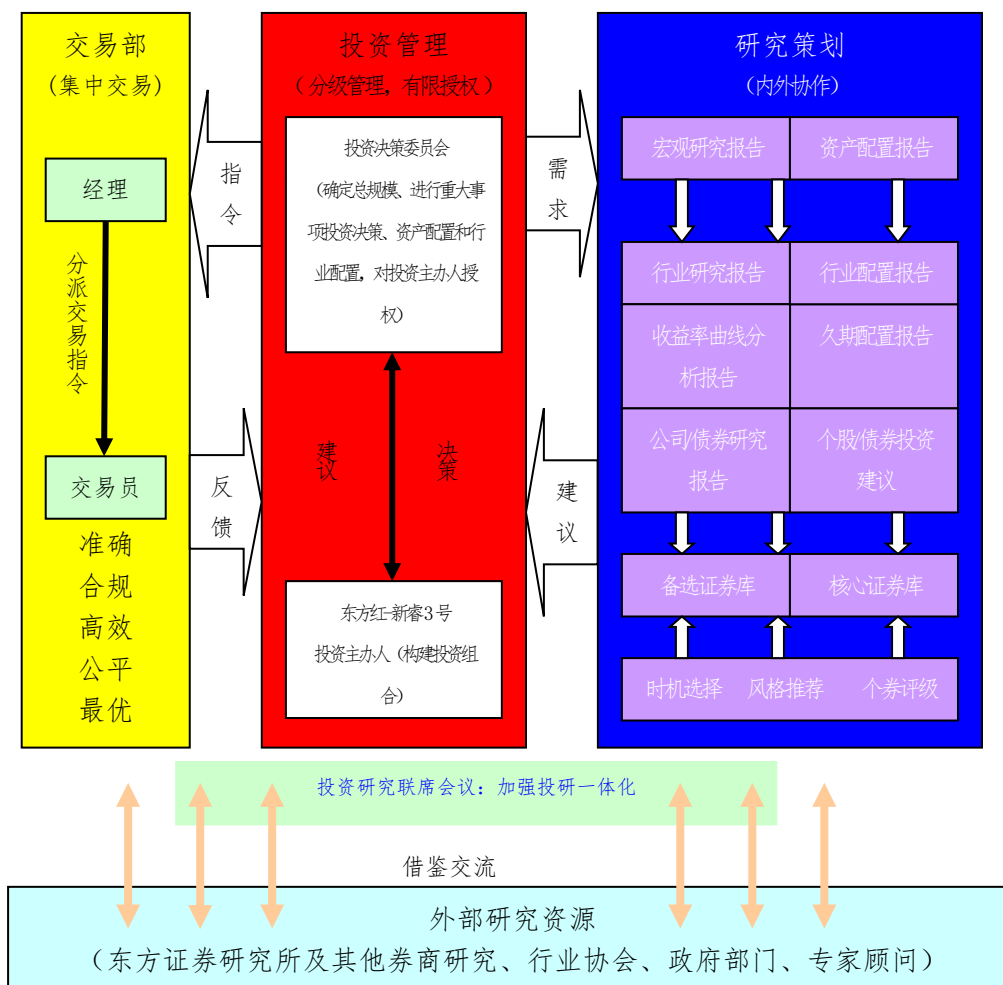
交易部
（集中交易）

经理

分派交易指令

交易员

准确
合规
高效
公平
最优

指令

反馈

投资管理
（分级管理，有限授权）

投资决策委员会
（确定总规模、进行重大事项投资决策、资产配置和行业配置，对投资主办人授权）

建议

决策

东方红-新睿3号
投资主办人（构建投资组合）

需求

建议

研究策划
（内外协作）

| 宏观研究报告 | 资产配置报告 |
|---|---|
| 行业研究报告 | 行业配置报告 |
| 收益率曲线分析报告 | 久期配置报告 |
| 公司/债券研究报告 | 个股/债券投资建议 |
| 备选证券库 | 核心证券库 |

时机选择　风格推荐　个券评级

投资研究联席会议：加强投研一体化

借鉴交流

外部研究资源
（东方证券研究所及其他券商研究、行业协会、政府部门、专家顾问）